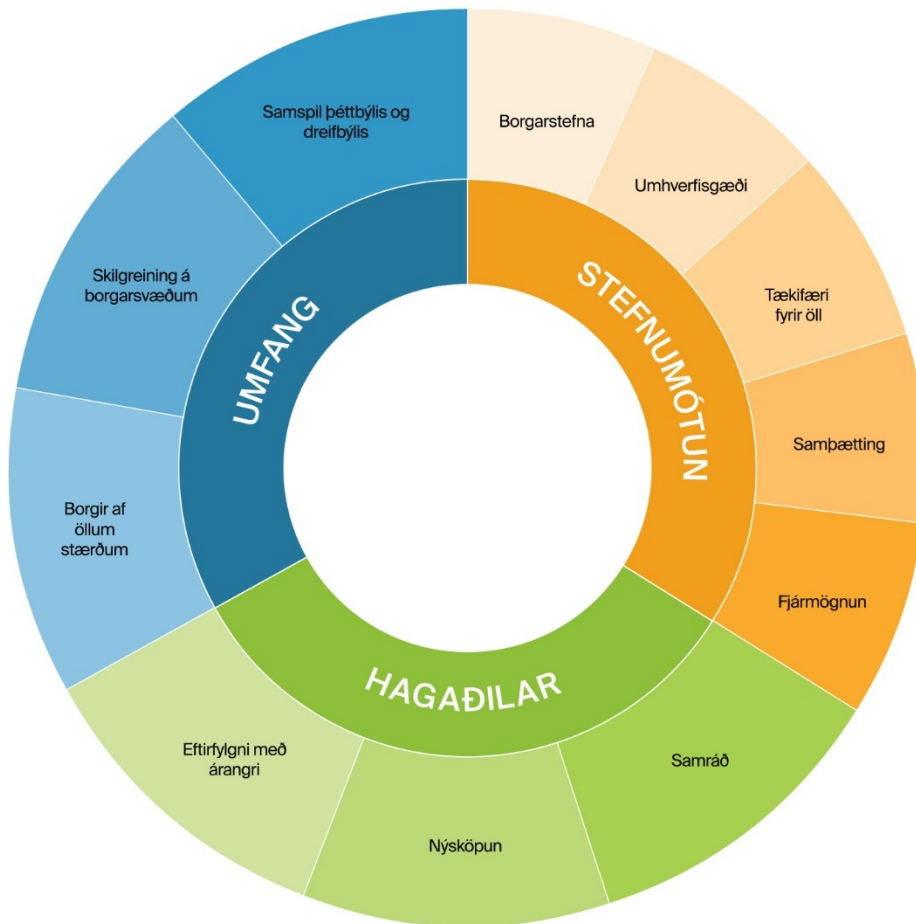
Samspil þéttbýlis og dreifbýlis

Skilgreining á borgarsvæðum

Borgir af öllum stærðum

UMFANG

Borgarstefna

Umhverfisgæði

Tækifæri fyrir öll

Samþætting

Fjármögnun

STEFNUMÓTUN

HAGAÐILAR

Eftirfylgni með árangri

Nýsköpun

Samráð